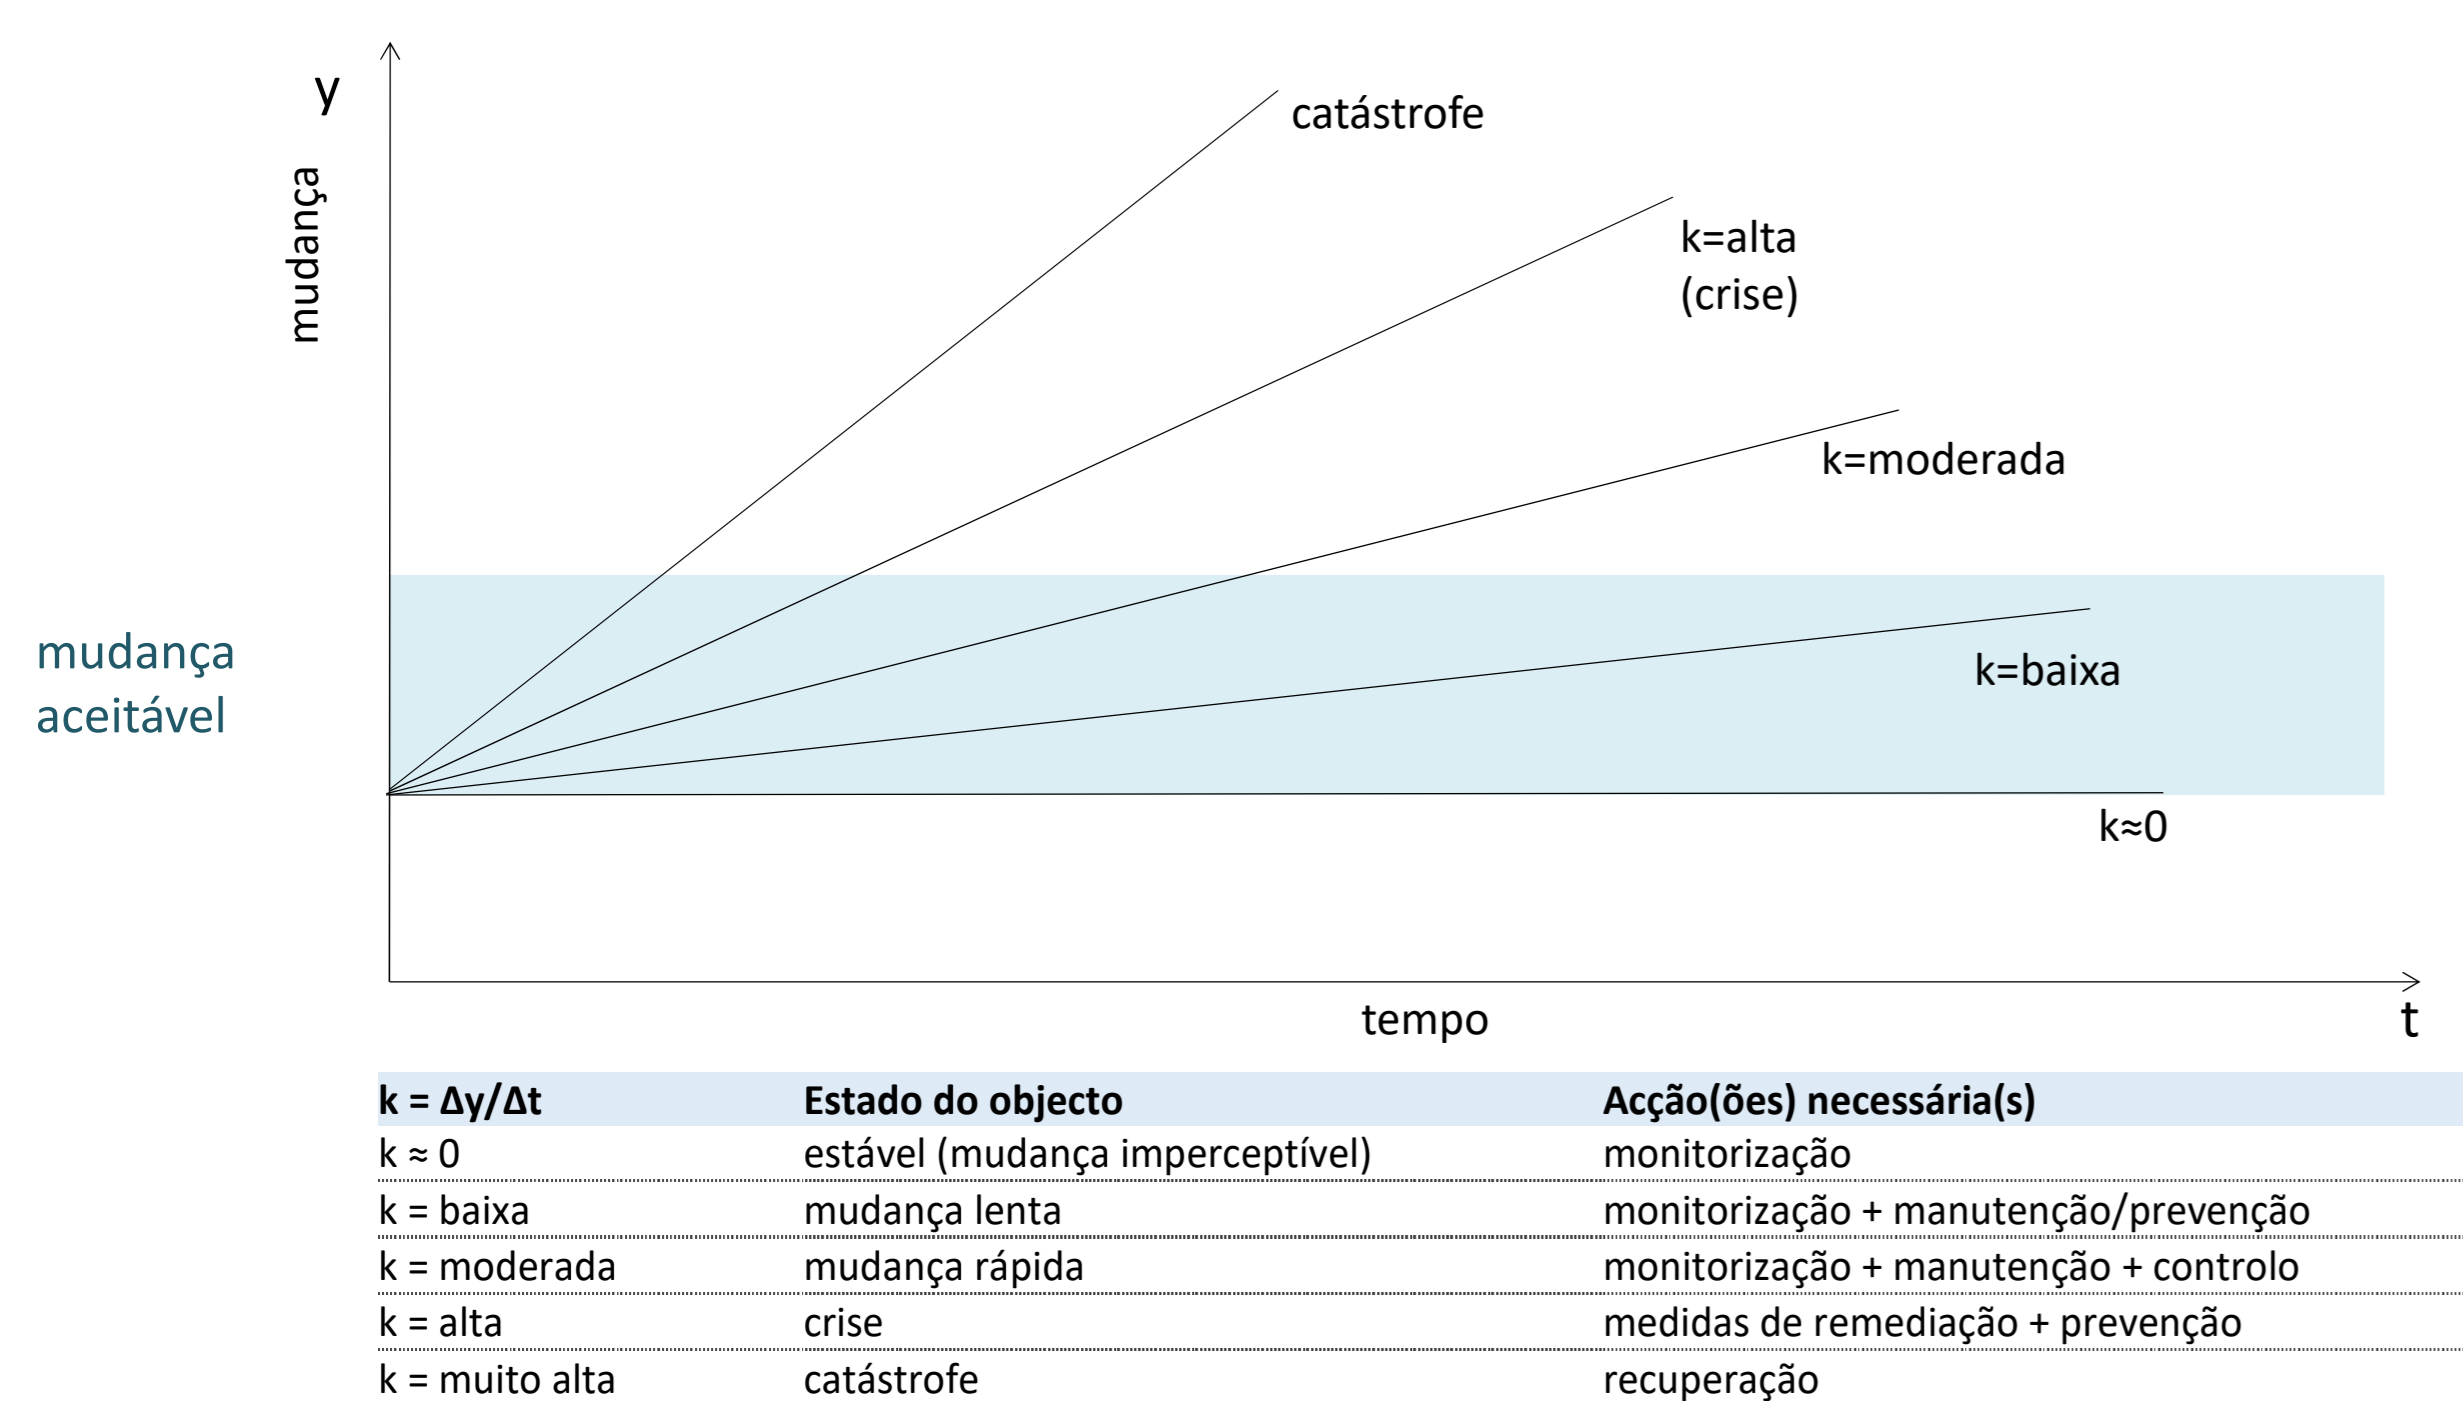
y

mudança

catástrofe

k=alta
(crise)

k=moderada

mudança
aceitável

k=baixa

k≈0

tempo

t

| $k = \Delta y/\Delta t$ | Estado do objecto | Acção(ões) necessária(s) |
|---|---|---|
| k ≈ 0 | estável (mudança imperceptível) | monitorização |
| k = baixa | mudança lenta | monitorização + manutenção/prevenção |
| k = moderada | mudança rápida | monitorização + manutenção + controlo |
| k = alta | crise | medidas de remediação + prevenção |
| k = muito alta | catástrofe | recuperação |